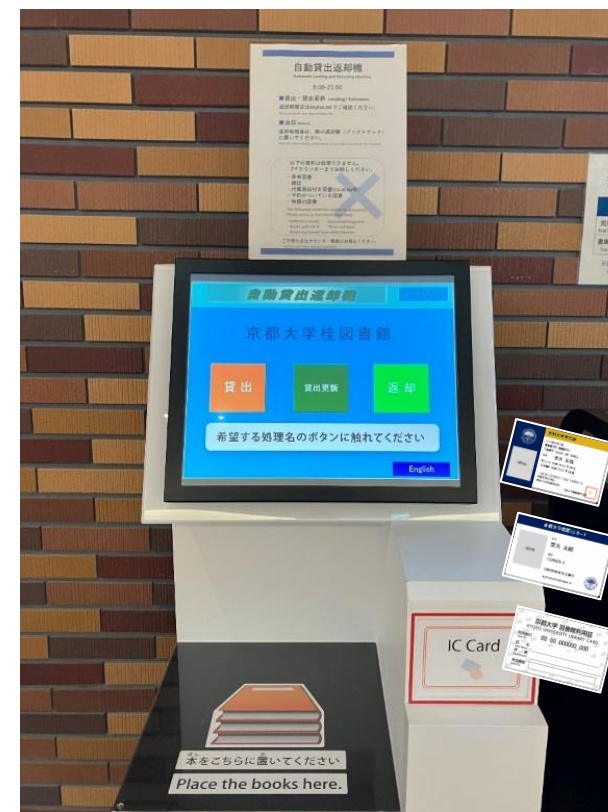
自動貸出返却機
Automatic Lending and Returning Machine

9:00-21:00

自動貸出返却機

京都大学桂図書館

貸出

貸出更新

返却

希望する処理名のボタンに触れてください

English

IC Card

京都大学 図書館利用証
KYOTO UNIVERSITY LIBRARY CARD

本をこちらに置いてください
Place the books here.